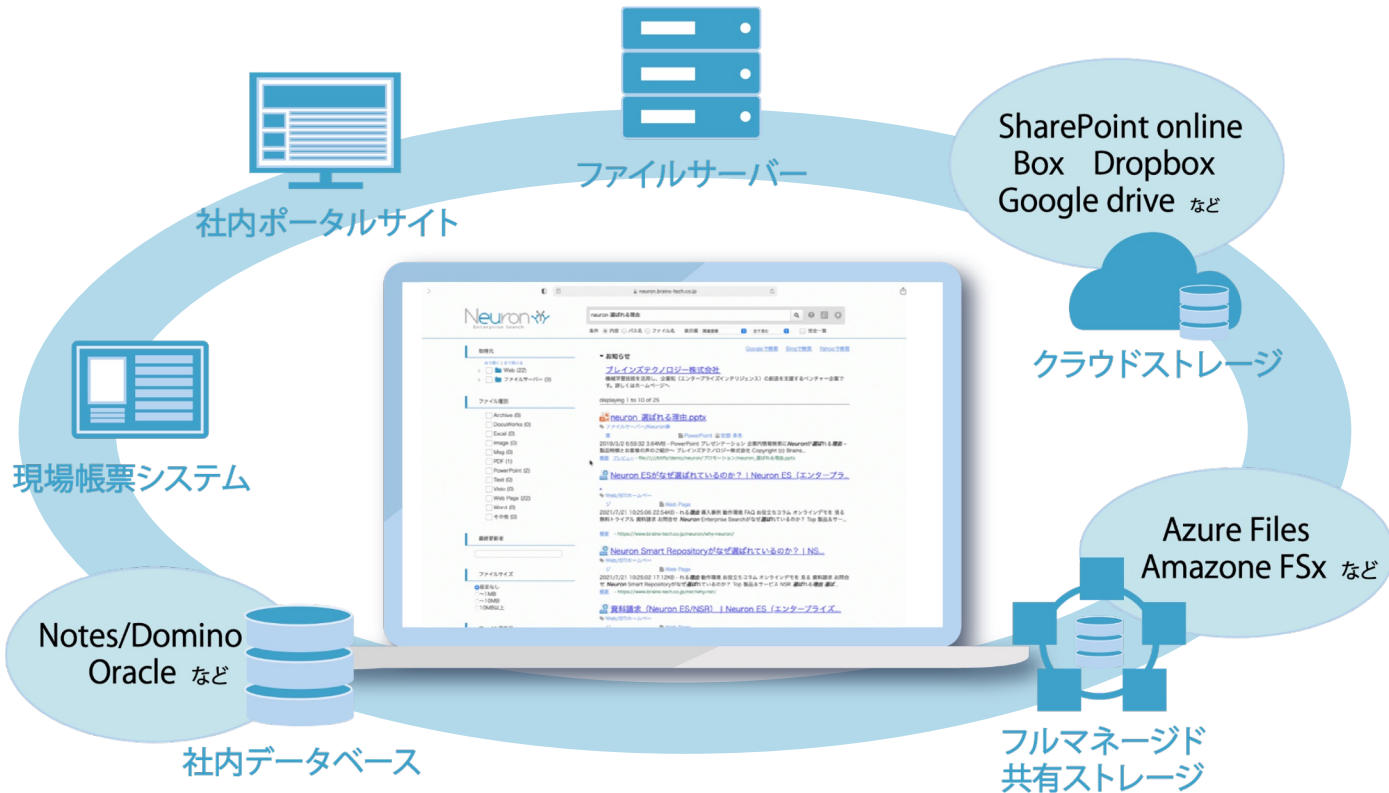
ファイルサーバー

社内ポータルサイト

SharePoint online
Box Dropbox
Google drive など

クラウドストレージ

現場帳票システム

Neuron
Enterprise Search

neuron 選ばれる理由

Web (22)
ファイルサーバー (3)

ファイル種別
Archive (0)
DocuWorks (0)
Excel (0)
Image (0)
Msg (0)
PDF (1)
PowerPoint (2)
Text (0)
Visio (0)
Web Page (22)
Word (0)
その他 (0)

最終更新者

ファイルサイズ

お知らせ
ブレインズテクノロジー株式会社

displaying 1 to 10 of 25

neuron 選ばれる理由.pptx

Neuron ESがなぜ選ばれているのか？ | Neuron ES（エンタープラ...

Neuron Smart Repositoryがなぜ選ばれているのか？ | NS...

資料請求（Neuron ES/NSR） | Neuron ES（エンタープライズ...

Azure Files
Amazone FSx など

Notes/Domino
Oracle など

社内データベース

フルマネージド
共有ストレージ